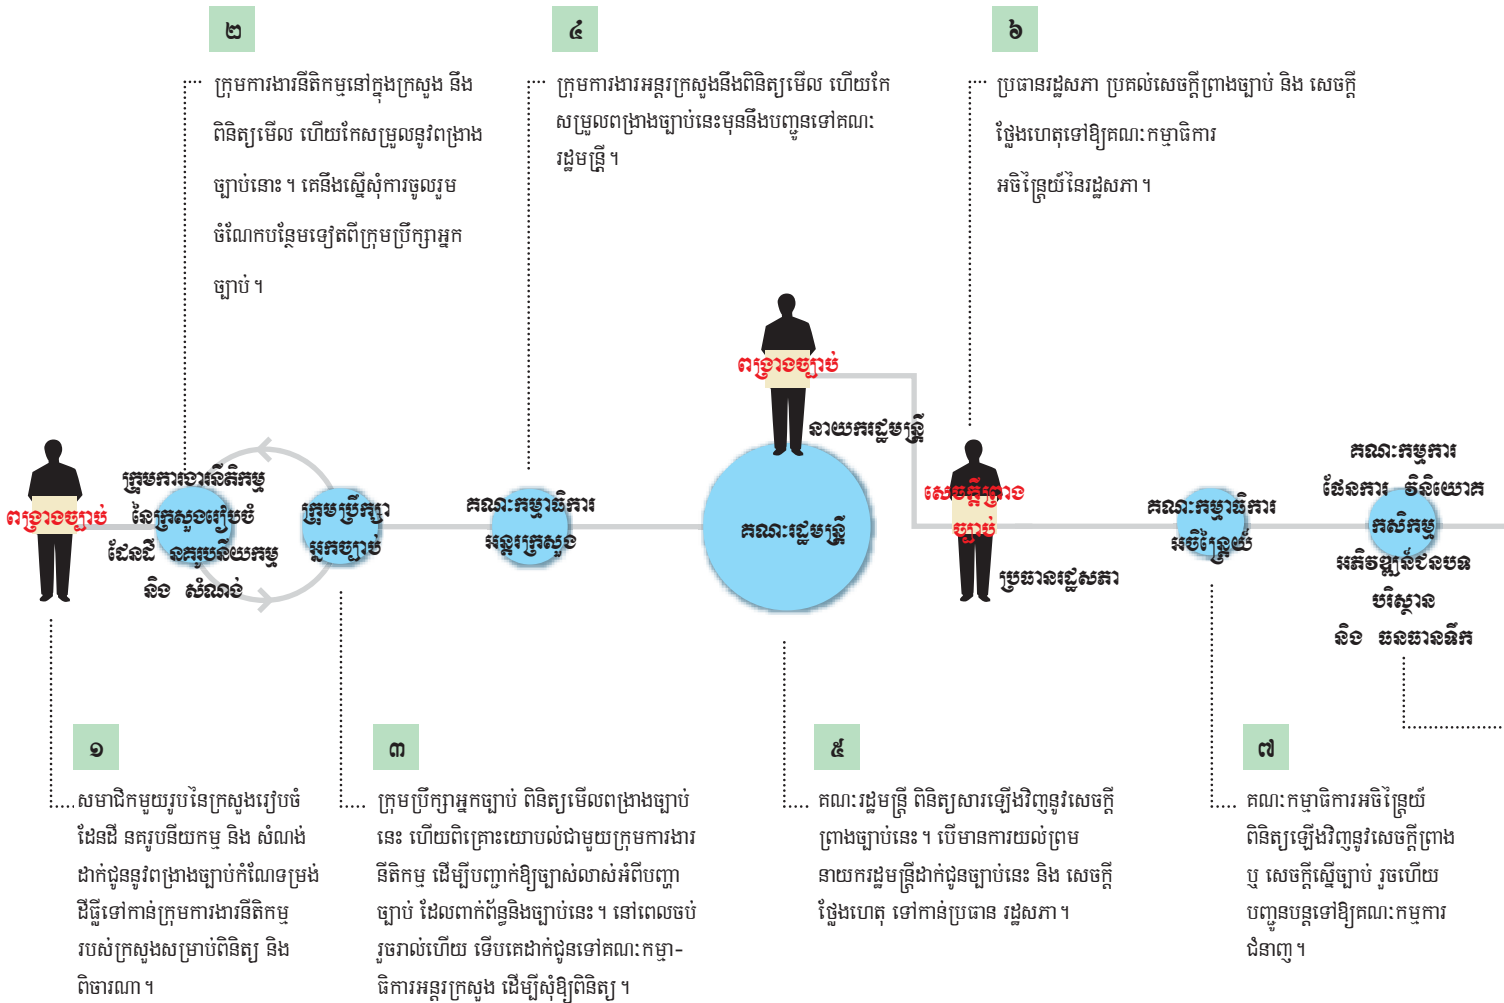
២

ក្រុមការងារនីតិកម្មនៅក្នុងក្រសួង នឹងពិនិត្យមើល ហើយកែសម្រួលនូវពង្រាងច្បាប់នោះ ។ គេនឹងស្នើសុំការចូលរួមចំណែកបន្ថែមទៀតពីក្រុមប្រឹក្សាអ្នកច្បាប់ ។

៤

ក្រុមការងារអន្តរក្រសួងនឹងពិនិត្យមើល ហើយកែសម្រួលពង្រាងច្បាប់នេះមុននឹងបញ្ជូនទៅគណៈរដ្ឋមន្ត្រី ។

៦

ប្រធានរដ្ឋសភា ប្រគល់សេចក្តីព្រាងច្បាប់ និង សេចក្តីថ្លែងហេតុទៅឱ្យគណៈកម្មាធិការអចិន្ត្រៃយ៍នៃរដ្ឋសភា ។

ពង្រាងច្បាប់

ក្រុមការងារនីតិកម្មនៃក្រសួងរៀបចំដែនដី នគរូបនីយកម្ម និង សំណង់

ក្រុមប្រឹក្សាអ្នកច្បាប់

គណៈកម្មាធិការអន្តរក្រសួង

ពង្រាងច្បាប់

នាយករដ្ឋមន្ត្រី

គណៈរដ្ឋមន្ត្រី

សេចក្តីព្រាងច្បាប់

ប្រធានរដ្ឋសភា

គណៈកម្មាធិការអចិន្ត្រៃយ៍

គណៈកម្មការ ដែនការ វិនិយោគ កសិកម្ម អភិវឌ្ឍន៍ជនបទ បរិស្ថាន និង ធនធានទឹក

១

សមាជិកមួយរូបនៃក្រសួងរៀបចំដែនដី នគរូបនីយកម្ម និង សំណង់ ដាក់ជូននូវពង្រាងច្បាប់កំណែទម្រង់ដីធ្លីទៅកាន់ក្រុមការងារនីតិកម្មរបស់ក្រសួងសម្រាប់ពិនិត្យ និង ពិចារណា ។

៣

ក្រុមប្រឹក្សាអ្នកច្បាប់ ពិនិត្យមើលពង្រាងច្បាប់នេះ ហើយពិគ្រោះយោបល់ជាមួយក្រុមការងារនីតិកម្ម ដើម្បីបញ្ជាក់ឱ្យច្បាស់លាស់អំពីបញ្ហាច្បាប់ ដែលពាក់ព័ន្ធនិងច្បាប់នេះ ។ នៅពេលចប់រួចរាល់ហើយ ទើបគេដាក់ជូនទៅគណៈកម្មាធិការអន្តរក្រសួង ដើម្បីសុំឱ្យពិនិត្យ ។

៥

គណៈរដ្ឋមន្ត្រី ពិនិត្យសារឡើងវិញនូវសេចក្តីព្រាងច្បាប់នេះ ។ បើមានការយល់ព្រម នាយករដ្ឋមន្ត្រីដាក់ជូនច្បាប់នេះ និង សេចក្តីថ្លែងហេតុ ទៅកាន់ប្រធាន រដ្ឋសភា ។

៧

គណៈកម្មាធិការអចិន្ត្រៃយ៍ ពិនិត្យឡើងវិញនូវសេចក្តីព្រាង ឬ សេចក្តីស្នើច្បាប់ រួចហើយ បញ្ជូនបន្តទៅឱ្យគណៈកម្មការជំនាញ ។